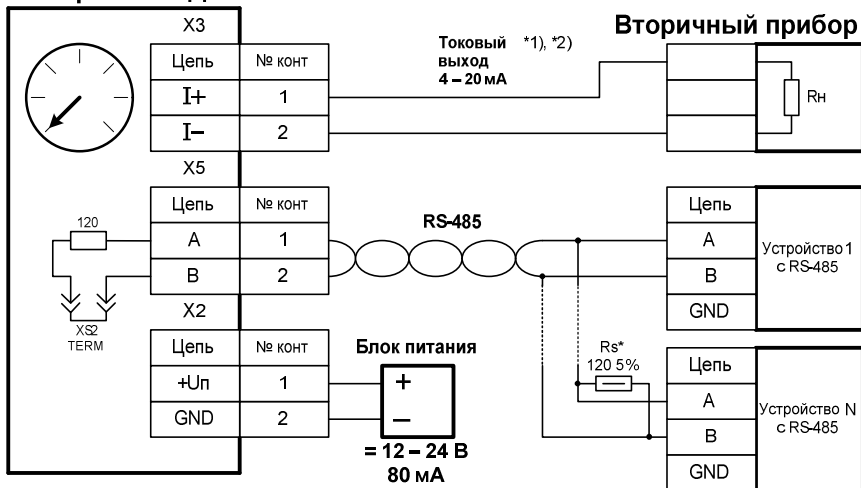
X3

| Цепь | № конт |
|---|---|
| I+ | 1 |
| I− | 2 |

Токовый выход 4 – 20 мА *1), *2)

Вторичный прибор

Rн

X5

| Цепь | № конт |
|---|---|
| A | 1 |
| B | 2 |

120

XS2 TERM

RS-485

| Цепь |
|---|
| A |
| B |
| GND |

Устройство 1 с RS-485

X2

| Цепь | № конт |
|---|---|
| +Uп | 1 |
| GND | 2 |

Блок питания

+

–

= 12 – 24 В
80 мА

Rs*
120 5%

| Цепь |
|---|
| A |
| B |
| GND |

Устройство N с RS-485